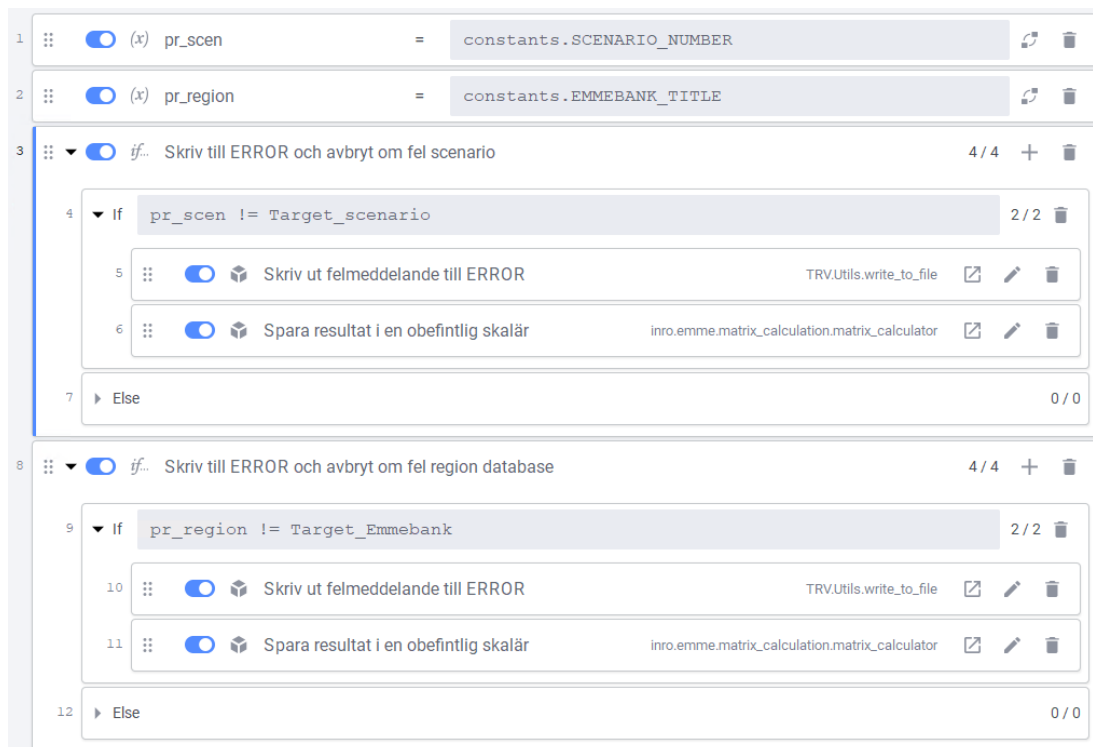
1 (x) pr_scen = constants.SCENARIO_NUMBER

2 (x) pr_region = constants.EMMEBANK_TITLE

3 if... Skriv till ERROR och avbryt om fel scenario 4 / 4

4 If pr_scen != Target_scenario 2 / 2

5 Skriv ut felmeddelande till ERROR TRV.Utils.write_to_file

6 Spara resultat i en obefintlig skalär inro.emme.matrix_calculation.matrix_calculator

7 Else 0 / 0

8 if... Skriv till ERROR och avbryt om fel region database 4 / 4

9 If pr_region != Target_Emmebank 2 / 2

10 Skriv ut felmeddelande till ERROR TRV.Utils.write_to_file

11 Spara resultat i en obefintlig skalär inro.emme.matrix_calculation.matrix_calculator

12 Else 0 / 0